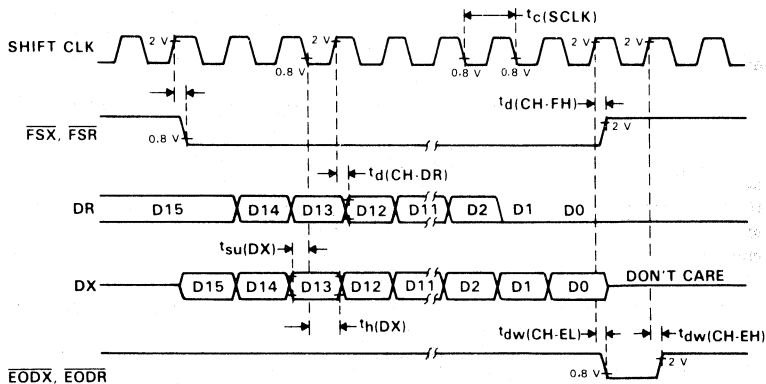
$t_{c(SCLK)}$

SHIFT CLK

2 V

0.8 V

2 V

0.8 V

0.8 V

2 V

2 V

$t_{d(CH\text{-}FH)}$

$\overline{FSX}$, $\overline{FSR}$

0.8 V

2 V

$t_{d(CH\text{-}DR)}$

DR

D15

D14

D13

D12

D11

D2

D1

D0

$t_{su(DX)}$

DX

D15

D14

D13

D12

D11

D2

D1

D0

DON'T CARE

$t_{h(DX)}$

$t_{dw(CH\text{-}EL)}$

$t_{dw(CH\text{-}EH)}$

2 V

$\overline{EODX}$, $\overline{EODR}$

0.8 V